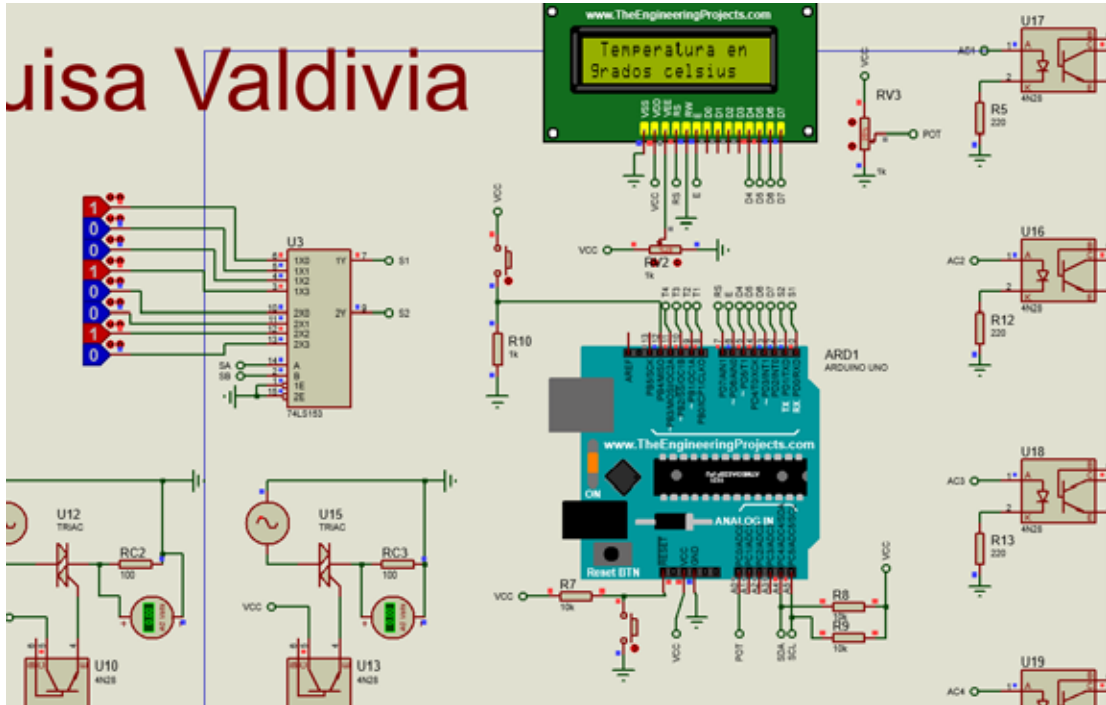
uisa Valdivia

www.TheEngineeringProjects.com
Temperatura en
Grados celsius

VSS VDD VEE RS RW E D0 D1 D2 D3 D4 D5 D6 D7

VCC RS E D4 D5 D6 D7

U17
AC1
1
2
A
K
4N28
R5
220

VCC
RV3
POT
1k

1
0
0
1
0
0
1
0

U3
1X0 1X1 1X2 1X3
1Y
S1
2X0 2X1 2X2 2X3
2Y
S2
SA
SB
A
B
1E
2E
74LS153

VCC
VCC
RV2
1k

U16
AC2
A
K
4N28
R12
220

R10
1k

ARD1
ARDUINO UNO

www.TheEngineeringProjects.com
ON
ANALOG IN
Reset BTN

U18
AC3
A
K
4N28
R13
220

U12
TRIAC
RC2
100

U15
TRIAC
RC3
100

VCC

VCC
R7
10k
VCC
POT
SDA
SCL
R8
R9
10k
VCC

U10
4N28
U13
4N28

U19
AC4
A